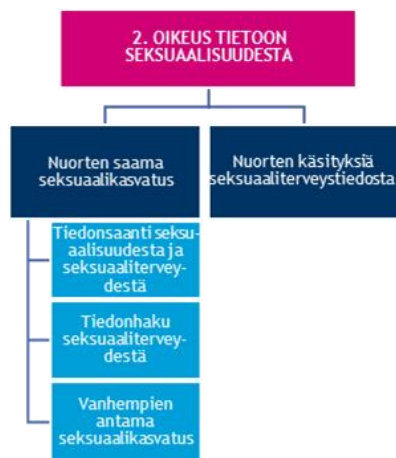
2. OIKEUS TIETOON SEKSUAALISUUDESTA

Nuorten saama seksuaalikasvatus

Nuorten käsityksiä seksuaaliterveystiedosta

Tiedonsaanti seksualisuudesta ja seksuaaliterveydestä

Tiedonhaku seksuaaliterveydestä

Vanhempien antama seksuaalikasvatus